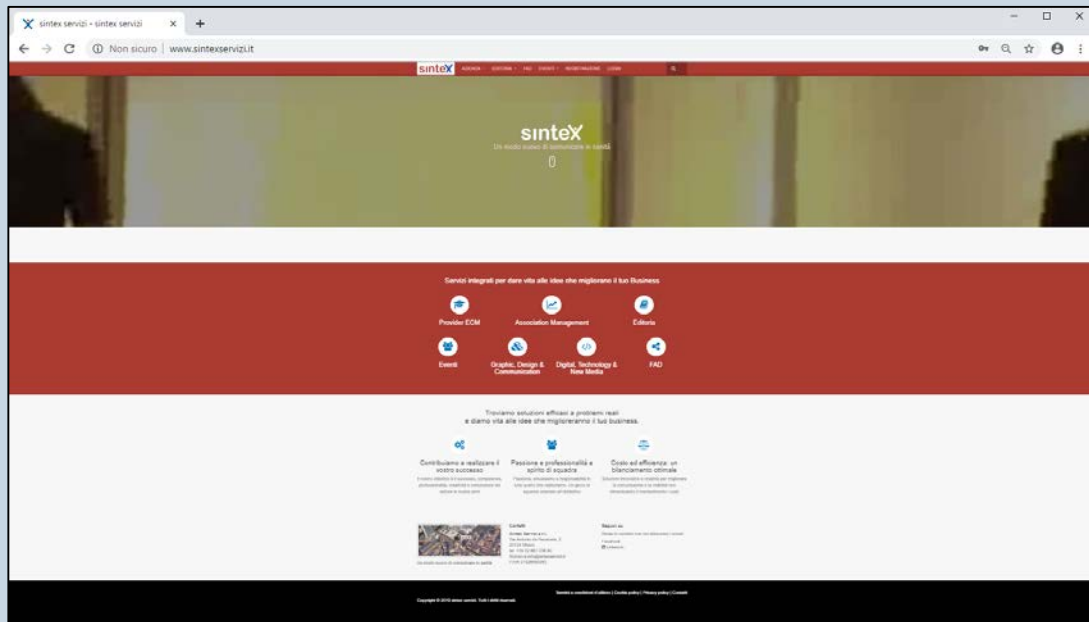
sintex servizi - sintex servizi × +

Non sicuro | www.sintexservizi.it

sinteX AGENZIA EDITORIA FAD EVENTI REGISTRAZIONE LOGIN

sinteX
Un modo nuovo di comunicare in sanità

Servizi integrati per dare vita alle idee che miglioreranno il tuo Business

Provider ECM
Association Management
Editoria
Eventi
Graphic, Design & Communication
Digital, Technology & New Media
FAD

Troviamo soluzioni efficaci a problemi reali
e diamo vita alle idee che miglioreranno il tuo business.

Contribuiamo a realizzare il vostro successo
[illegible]

Passione e professionalità e spirito di squadra
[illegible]

Costo ed efficienza: un bilanciamento ottimale
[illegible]

Contatti
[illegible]

Seguici su
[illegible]

Termini e condizioni d'utilizzo | Cookie policy | Privacy policy | Contatti

Copyright © 2018 sintex servizi. Tutti i diritti riservati.